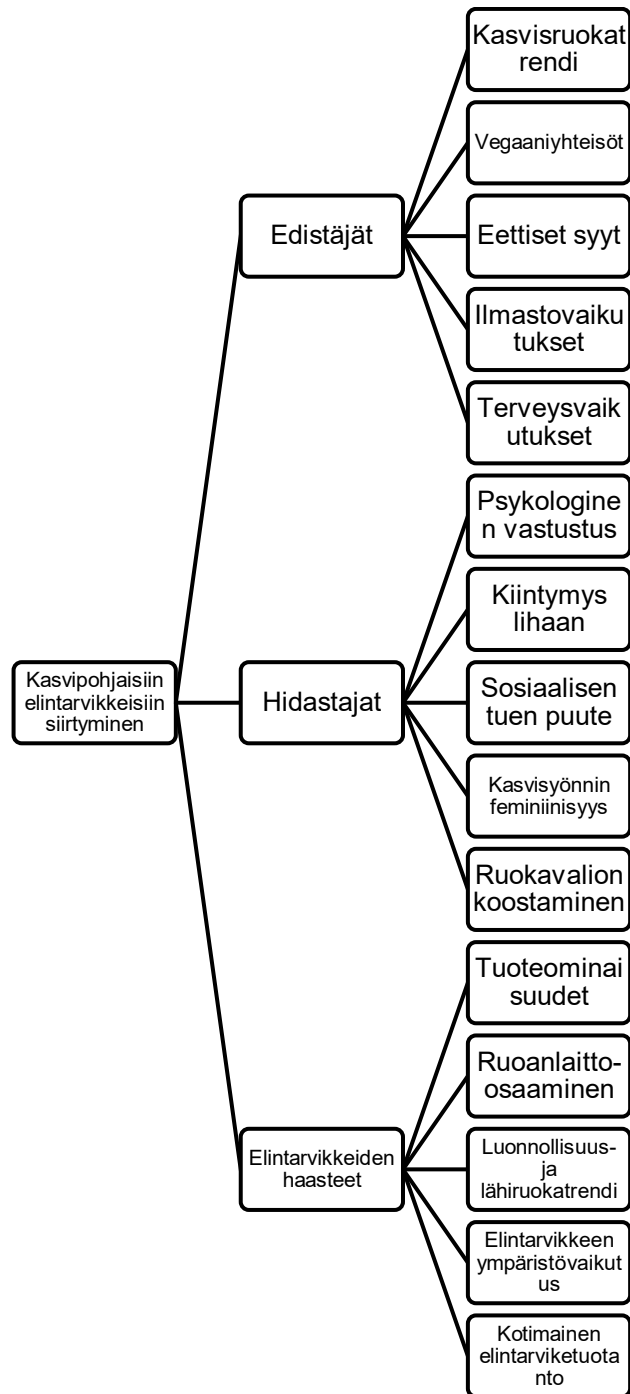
Kasvipohjaisiin elintarvikkeisiin siirtyminen

Edistäjät

Kasvisruokatrendi

Vegaaniyhteisöt

Eettiset syyt

Ilmastovaikutukset

Terveysvaikutukset

Hidastajat

Psykologinen vastustus

Kiintymys lihaan

Sosiaalisen tuen puute

Kasvisyönnin feminiinisyys

Ruokavalion koostaminen

Elintarvikkeiden haasteet

Tuoteominaisuudet

Ruoanlaitto-osaaminen

Luonnollisuus- ja lähiruokatrendi

Elintarvikkeen ympäristövaikutus

Kotimainen elintarviketuotanto